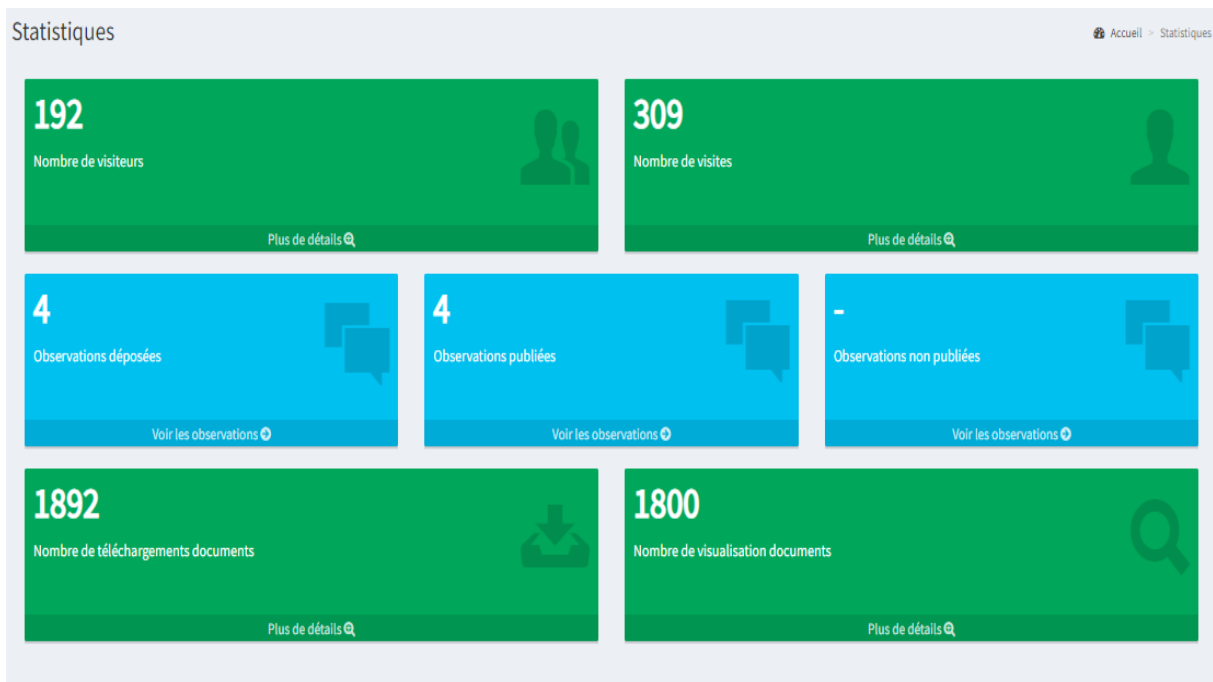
Statistiques

Accueil > Statistiques

192

Nombre de visiteurs

Plus de détails

309

Nombre de visites

Plus de détails

4

Observations déposées

Voir les observations

4

Observations publiées

Voir les observations

-

Observations non publiées

Voir les observations

1892

Nombre de téléchargements documents

Plus de détails

1800

Nombre de visualisation documents

Plus de détails